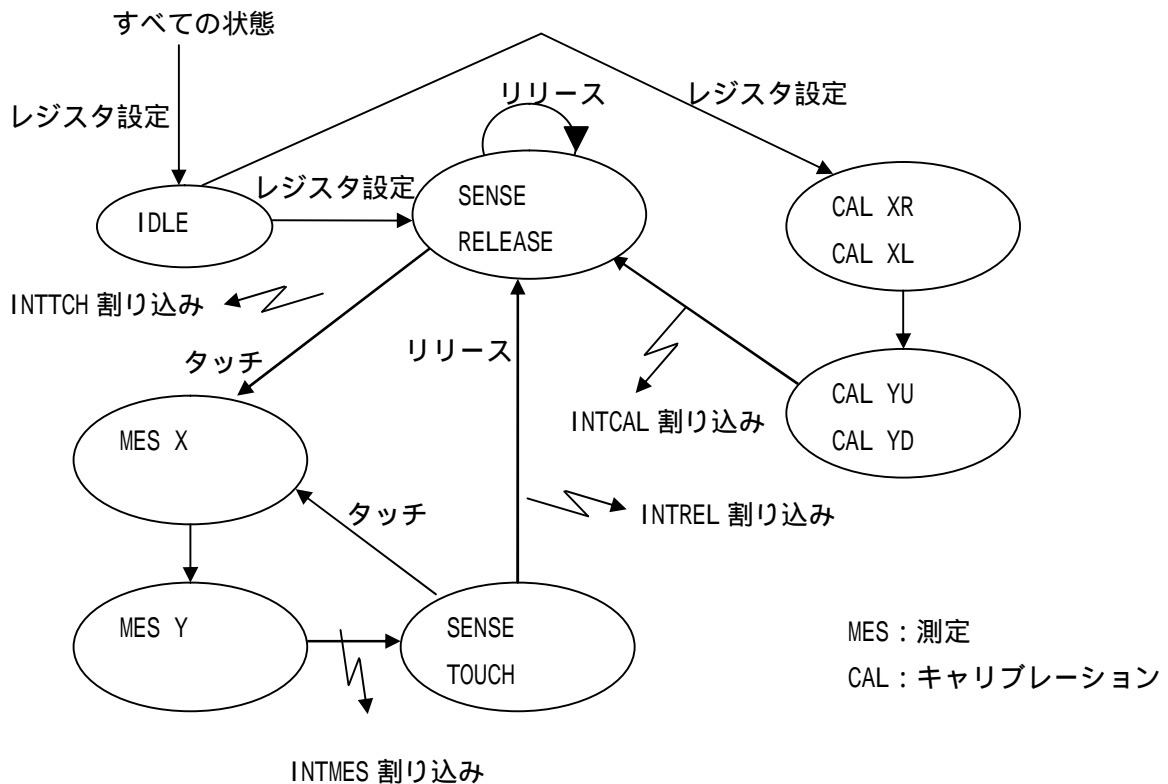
すべての状態

レジスタ設定

リリース

レジスタ設定

レジスタ設定

IDLE

SENSE
RELEASE

CAL XR
CAL XL

INTTCH 割り込み

タッチ

リリース

CAL YU
CAL YD

INTCAL 割り込み

MES X

タッチ

INTREL 割り込み

MES Y

SENSE
TOUCH

MES：測定
CAL：キャリブレーション

INTMES 割り込み